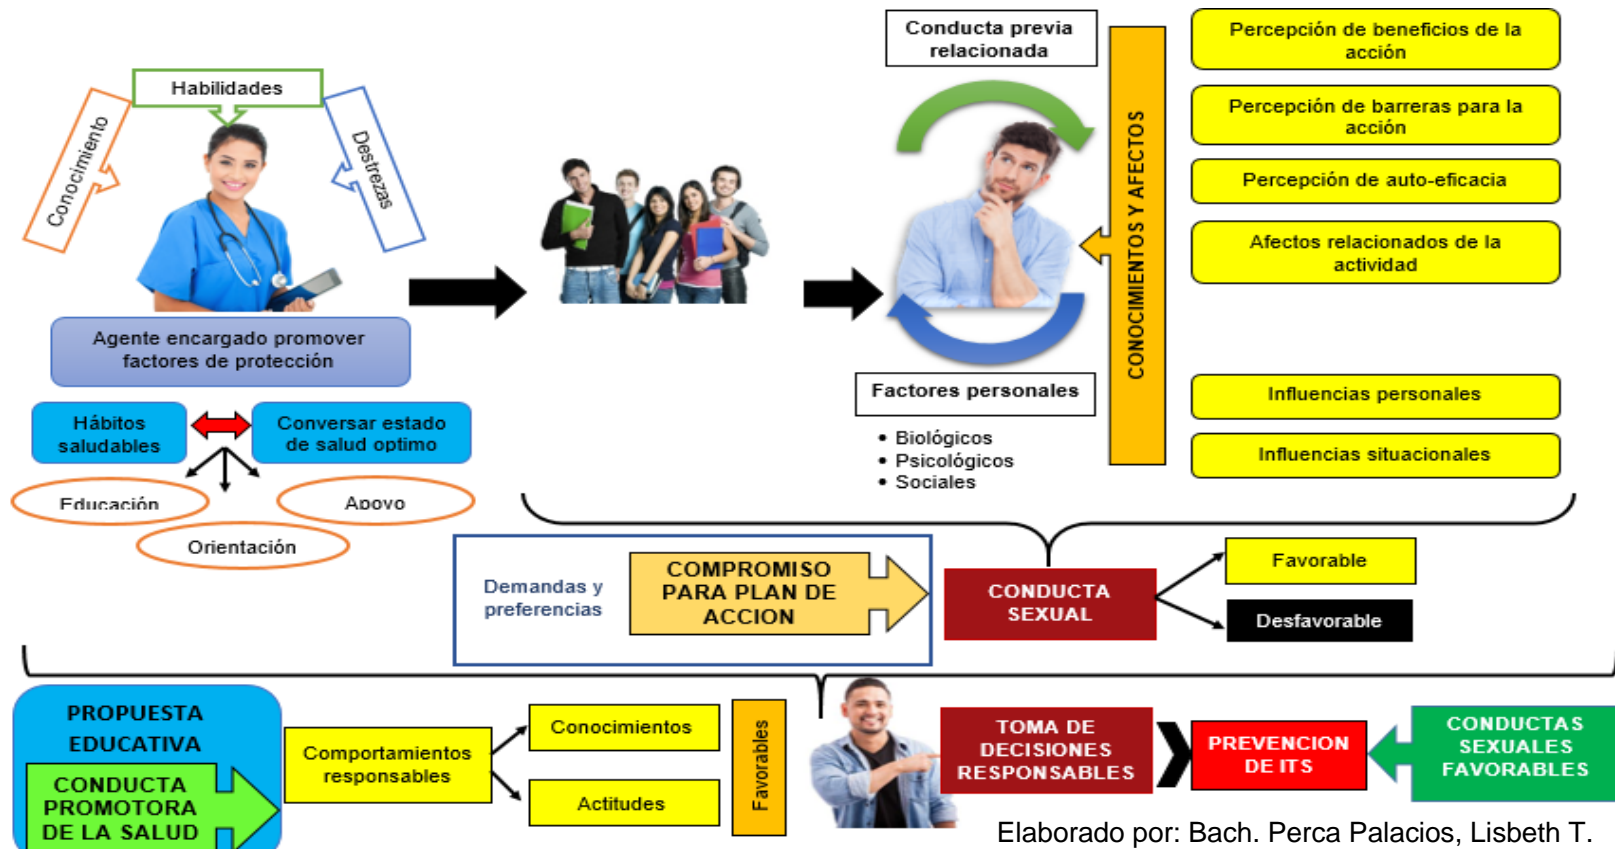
Habilidades

Conocimiento

Destrezas

Agente encargado promover factores de protección

Hábitos saludables

Conversar estado de salud optimo

Educación

Apoyo

Orientación

Conducta previa relacionada

Factores personales

• Biológicos
• Psicológicos
• Sociales

CONOCIMIENTOS Y AFECTOS

Percepción de beneficios de la acción

Percepción de barreras para la acción

Percepción de auto-eficacia

Afectos relacionados de la actividad

Influencias personales

Influencias situacionales

Demandas y preferencias

COMPROMISO PARA PLAN DE ACCION

CONDUCTA SEXUAL

Favorable

Desfavorable

PROPUESTA EDUCATIVA

CONDUCTA PROMOTORA DE LA SALUD

Comportamientos responsables

Conocimientos

Actitudes

Favorables

TOMA DE DECISIONES RESPONSABLES

PREVENCION DE ITS

CONDUCTAS SEXUALES FAVORABLES

Elaborado por: Bach. Perca Palacios, Lisbeth T.